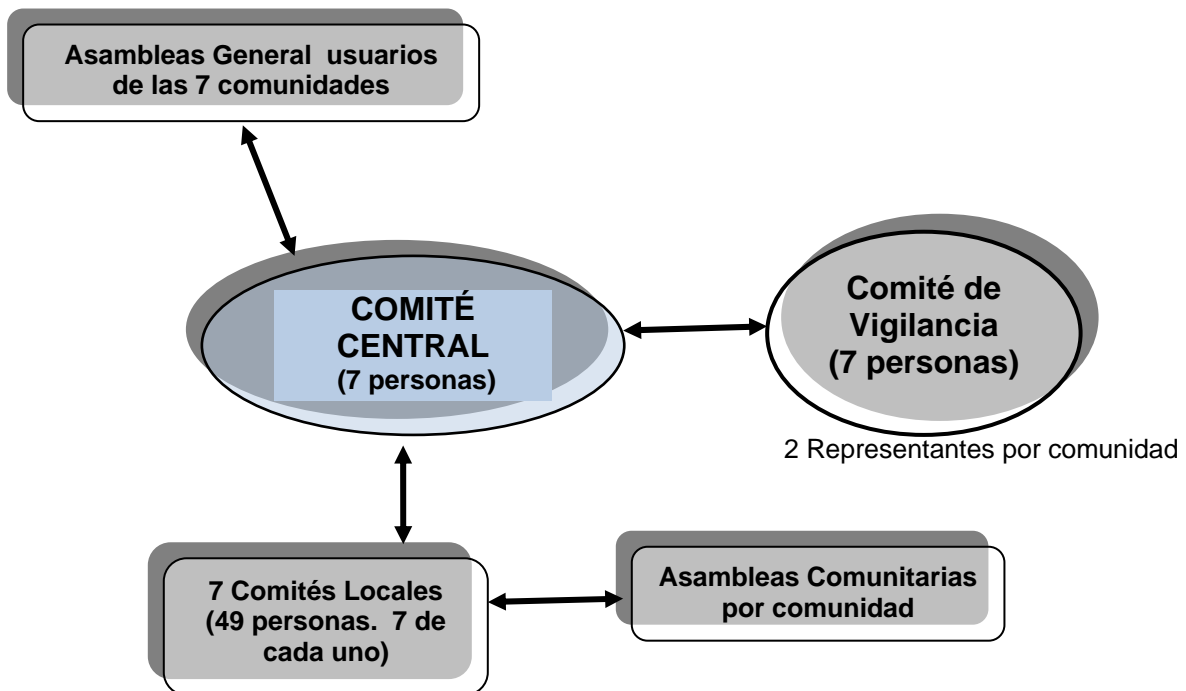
Asambleas General usuarios de las 7 comunidades

COMITÉ CENTRAL (7 personas)

Comité de Vigilancia (7 personas)

2 Representantes por comunidad

7 Comités Locales (49 personas. 7 de cada uno)

Asambleas Comunitarias por comunidad